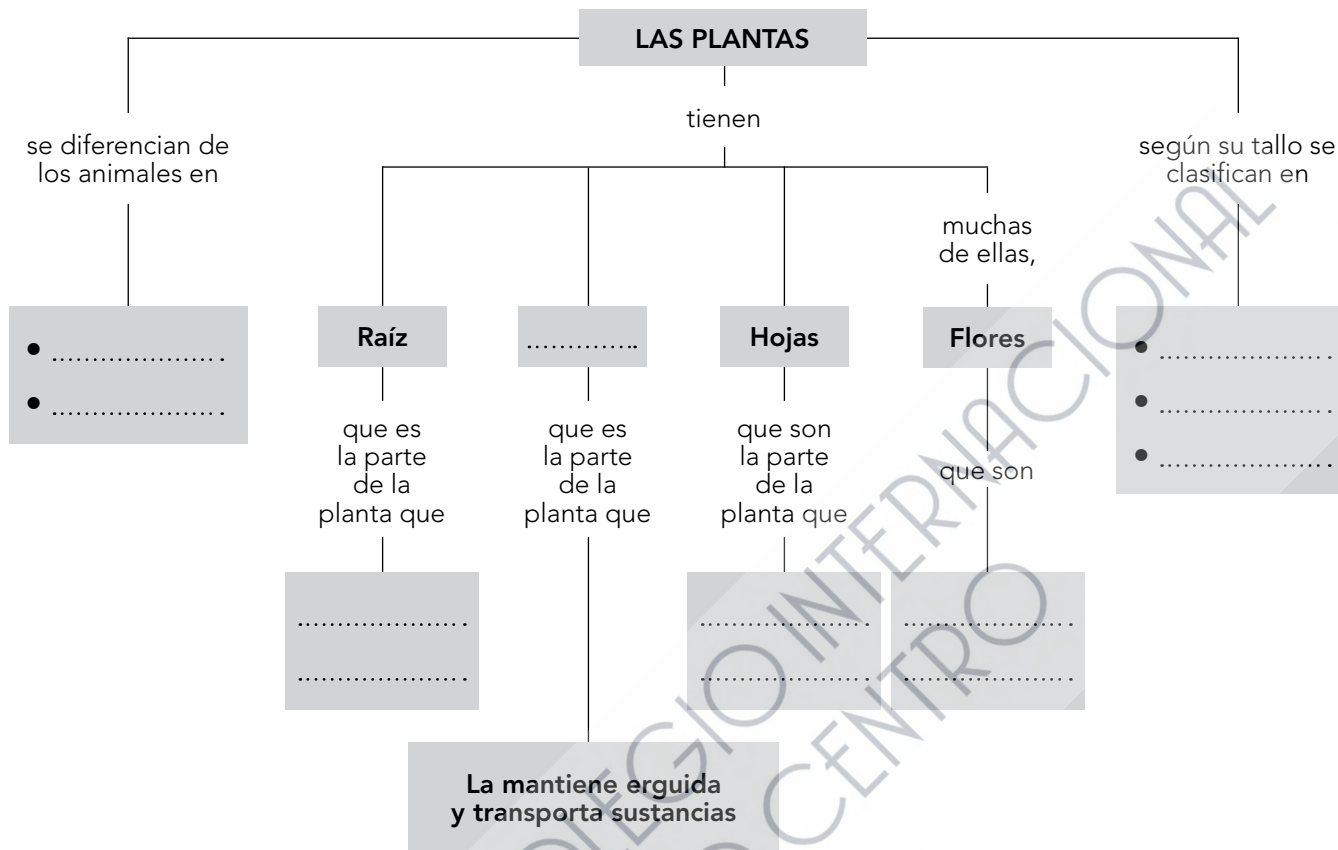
LAS PLANTAS

se diferencian de los animales en

• ....................
• ....................

tienen

Raíz

que es la parte de la planta que

....................
....................

.............

que es la parte de la planta que

La mantiene erguida y transporta sustancias

Hojas

que son la parte de la planta que

....................
....................

muchas de ellas,

Flores

que son

....................
....................

según su tallo se clasifican en

• ....................
• ....................
• ....................

COLEGIO INTERNACIONAL
CENTRO